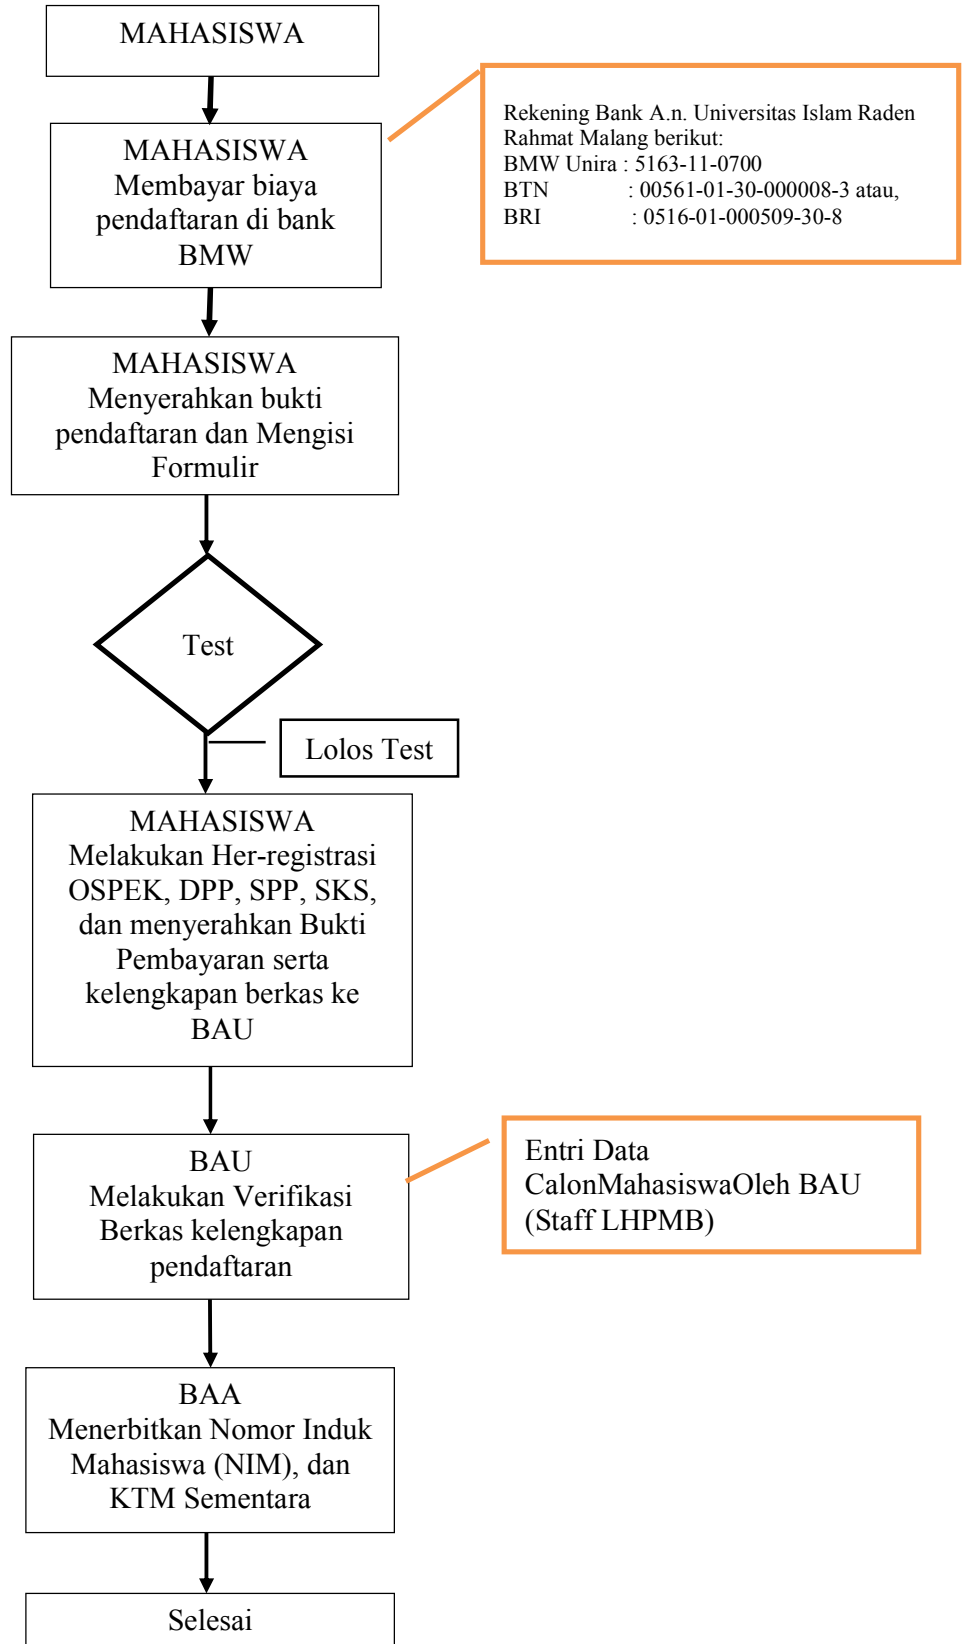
MAHASISWA

MAHASISWA
Membayar biaya pendaftaran di bank BMW

Rekening Bank A.n. Universitas Islam Raden Rahmat Malang berikut:
BMW Unira : 5163-11-0700
BTN : 00561-01-30-000008-3 atau,
BRI : 0516-01-000509-30-8

MAHASISWA
Menyerahkan bukti pendaftaran dan Mengisi Formulir

Test

Lolos Test

MAHASISWA
Melakukan Her-registrasi OSPEK, DPP, SPP, SKS, dan menyerahkan Bukti Pembayaran serta kelengkapan berkas ke BAU

BAU
Melakukan Verifikasi Berkas kelengkapan pendaftaran

Entri Data CalonMahasiswaOleh BAU (Staff LHPMB)

BAA
Menerbitkan Nomor Induk Mahasiswa (NIM), dan KTM Sementara

Selesai